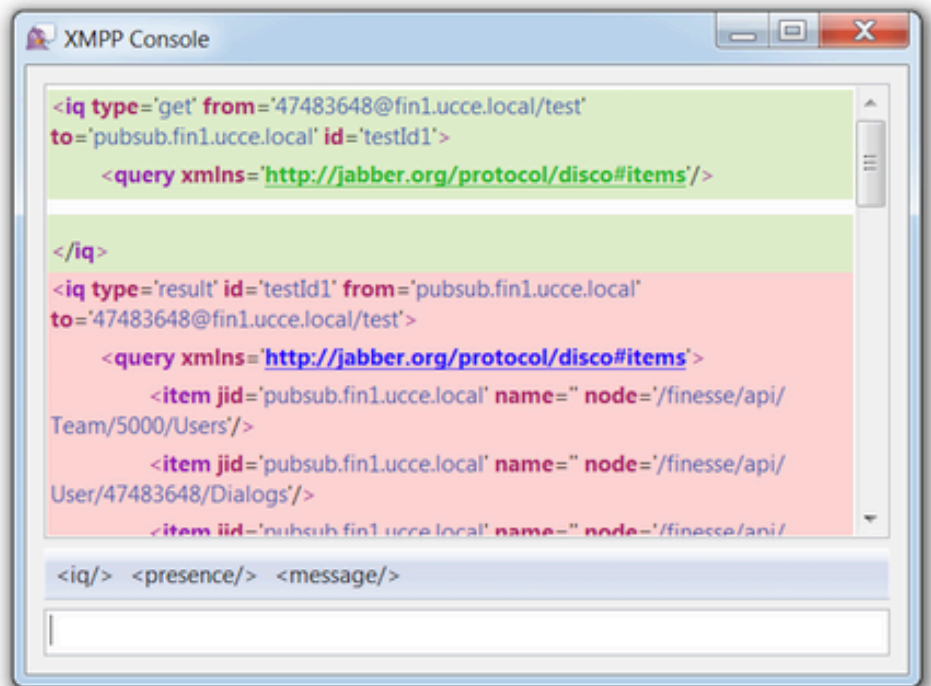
XMPP Console

<iq type='get' from='47483648@fin1.ucce.local/test' to='pubsub.fin1.ucce.local' id='testId1'>

<query xmlns='http://jabber.org/protocol/disco#items'/>

</iq>

<iq type='result' id='testId1' from='pubsub.fin1.ucce.local' to='47483648@fin1.ucce.local/test'>

<query xmlns='http://jabber.org/protocol/disco#items'>

<item jid='pubsub.fin1.ucce.local' name='' node='/finesse/api/Team/5000/Users'/>

<item jid='pubsub.fin1.ucce.local' name='' node='/finesse/api/User/47483648/Dialogs'/>

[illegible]

<iq/> <presence/> <message/>